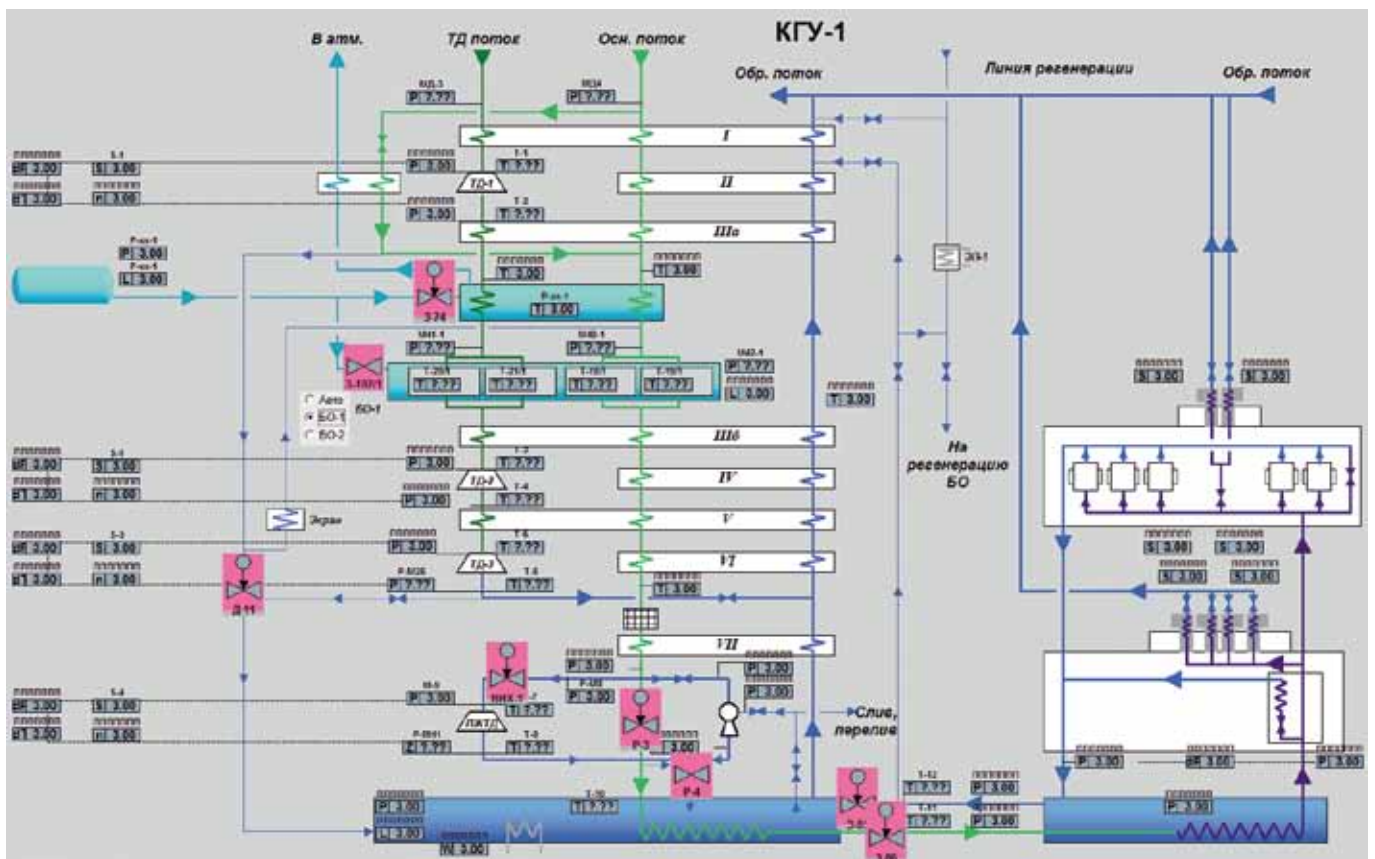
КГУ-1

В атм.
ТД поток
Осн. поток
Обр. поток
Линия регенерации
Обр. поток

I
II
IIIа
IIIб
IV
V
VI
VII

ТД-1
ТД-2
ТД-3
ПКТД

P 7.77
P 3.00
T 7.77
T 3.00
S 3.00
n 3.00
L 3.00

З-74
З-100/1
БО-1

○ Авто
◉ БО-1
○ БО-2

Экран
Д-11
ЭН-1

На регенерацию БО

P-3
P-4

Слив, перелив